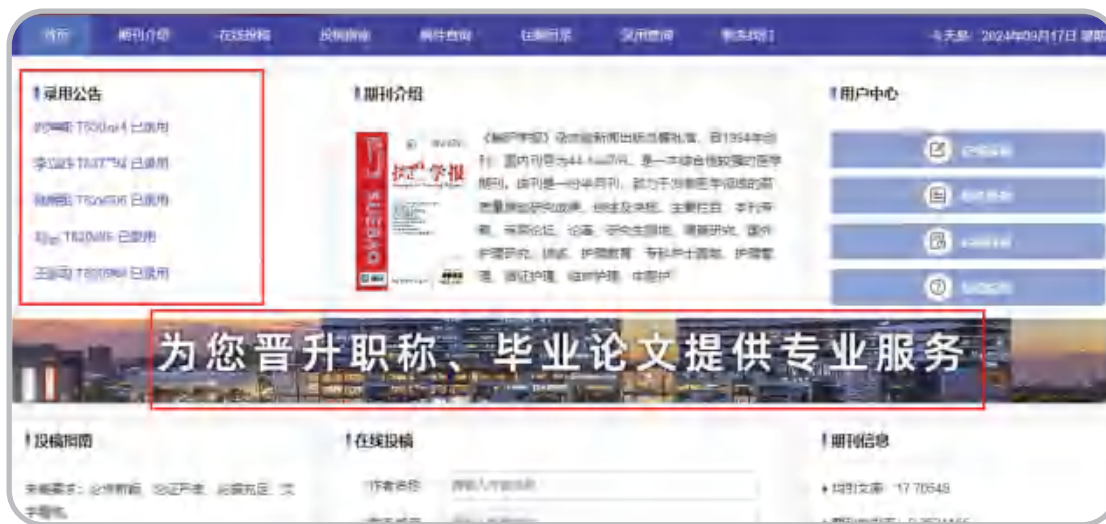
首页 期刊介绍 在线投稿 投稿指南 稿件查询 往期目录 常用查询 联系我们 今天是：2024年09月17日 星期

录用公告

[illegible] T500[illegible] 已录用

李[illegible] T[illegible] 已录用

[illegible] T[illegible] 已录用

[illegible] T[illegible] 已录用

王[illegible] T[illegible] 已录用

期刊介绍

护理学报

《护理学报》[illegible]，自1994年创刊，国内刊号为44-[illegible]，是一本综合性较强的医学期刊，该刊是一份半月刊，致力于该领域的高质量原创研究成果，综述及评论。主要栏目：本刊专稿、专家论坛、论著、研究生园地、调查研究、国外护理研究、综述、护理教育、专科护士园地、护理管理、循证护理、临床护理、中医护理

用户中心

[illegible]

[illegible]

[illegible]

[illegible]

为您晋升职称、毕业论文提供专业服务

投稿指南

来稿要求：论点明确、论证严谨、数据充足、文字通畅。

在线投稿

作者姓名 请输入作者姓名

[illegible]

期刊信息

• 被引文献：17 70549

• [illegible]